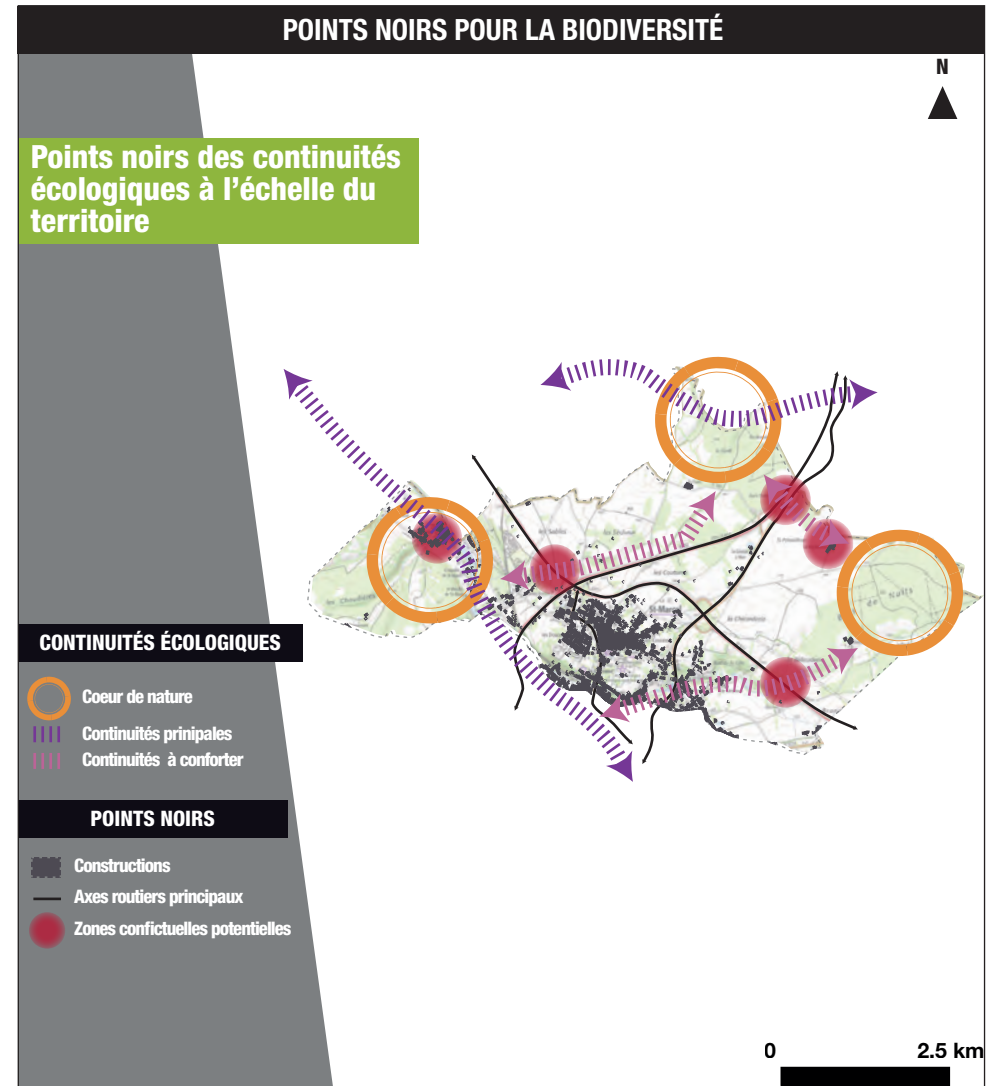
POINTS NOIRS POUR LA BIODIVERSITÉ

N

Points noirs des continuités écologiques à l'échelle du territoire

CONTINUITÉS ÉCOLOGIQUES

Coeur de nature

Continuités prinipales

Continuités à conforter

POINTS NOIRS

Constructions

Axes routiers principaux

Zones confictuelles potentielles

0

2.5 km